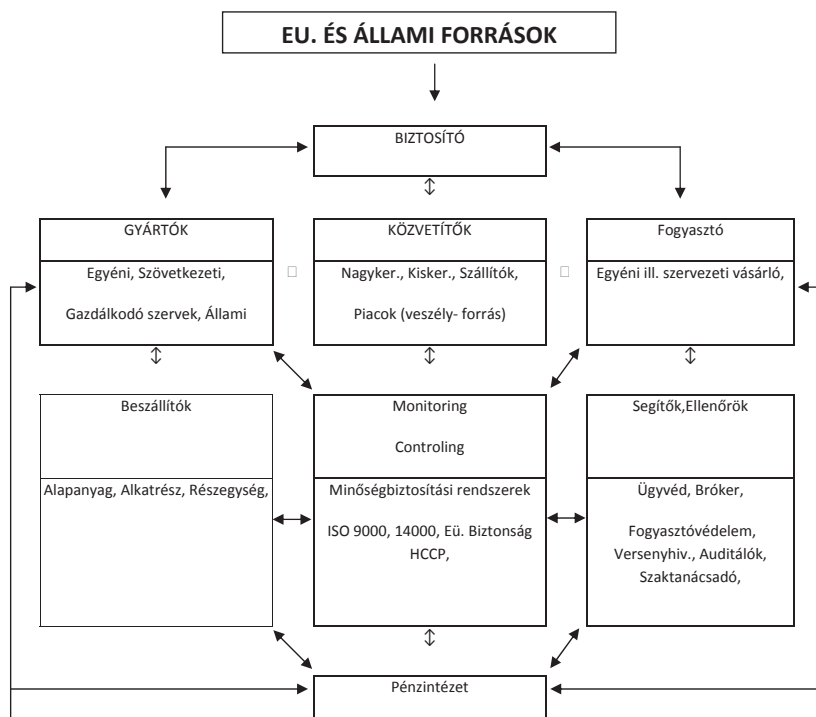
EU. ÉS ÁLLAMI FORRÁSOK

BIZTOSÍTÓ

GYÁRTÓK

Egyéni, Szövetkezeti,

Gazdálkodó szervek, Állami

KÖZVETÍTŐK

Nagyker., Kisker., Szállítók,

Piacok (veszély- forrás)

Fogyasztó

Egyéni ill. szervezeti vásárló,

Beszállítók

Alapanyag, Alkatrész, Részegység,

Monitoring

Controling

Minőségbiztosítási rendszerek

ISO 9000, 14000, Eü. Biztonság HCCP,

Segítők,Ellenőrök

Ügyvéd, Bróker,

Fogyasztóvédelem, Versenyhiv., Auditálók, Szaktanácsadó,

Pénzintézet